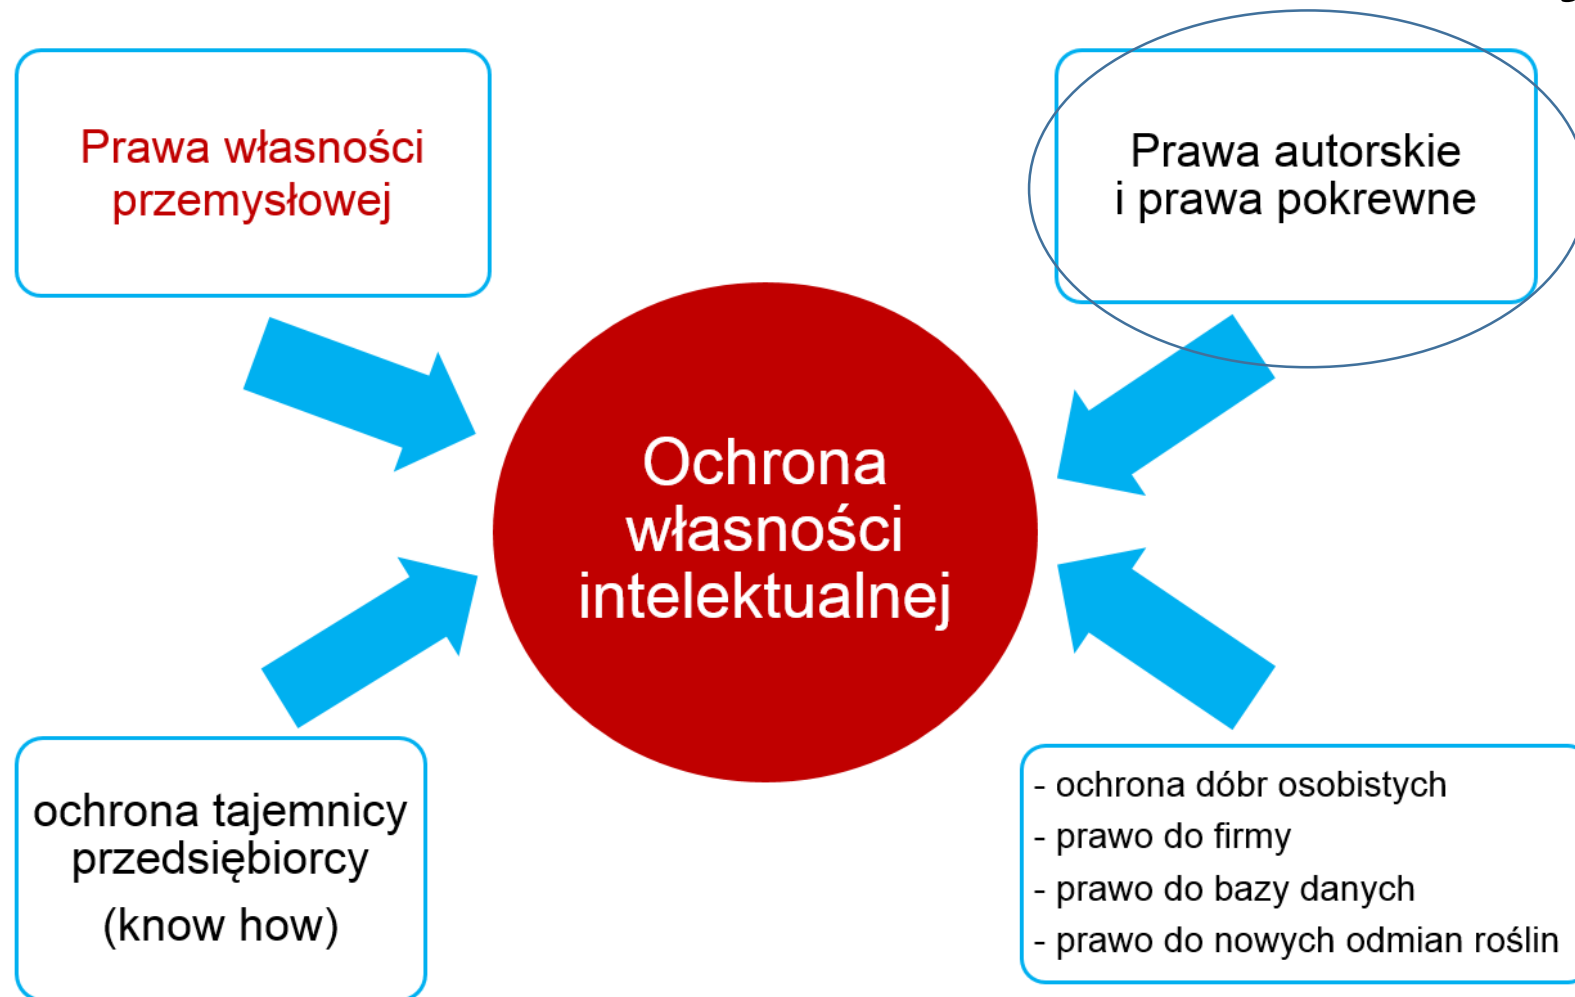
Prawa własności przemysłowej

Prawa autorskie i prawa pokrewne

Ochrona własności intelektualnej

ochrona tajemnicy przedsiębiorcy (know how)

- ochrona dóbr osobistych
- prawo do firmy
- prawo do bazy danych
- prawo do nowych odmian roślin